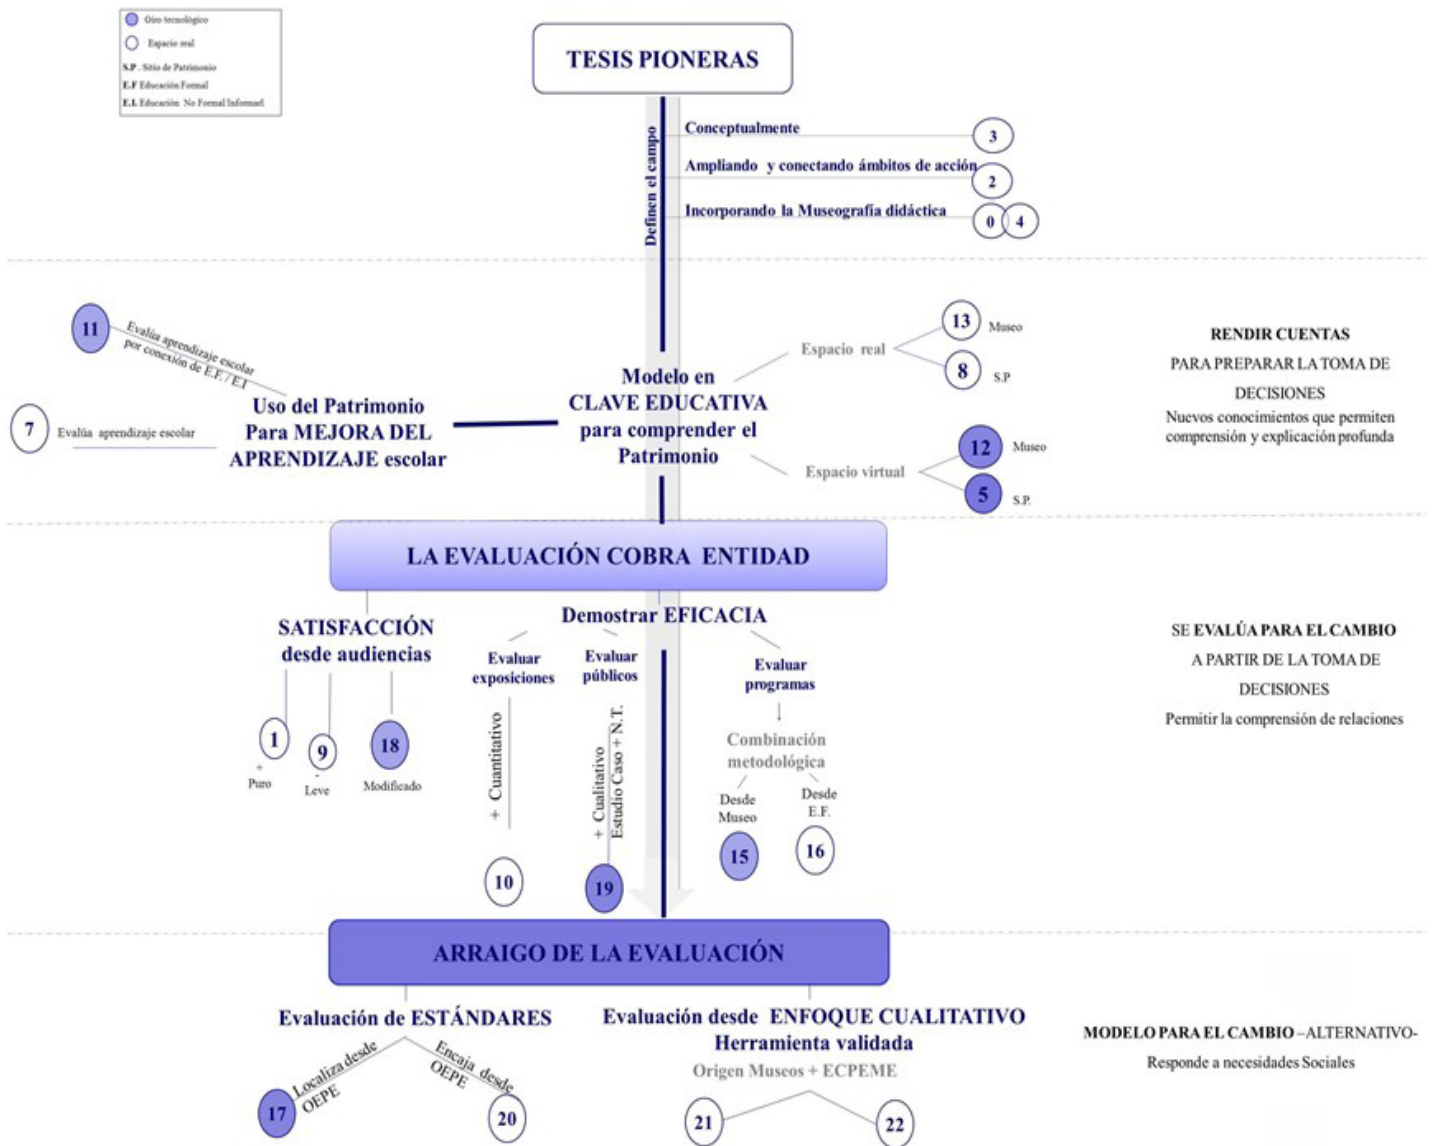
Giro tecnológico
Espacio real
S.P . Sitio de Patrimonio
E.F Educación Formal
E.I. Educación No Formal Informal

TESIS PIONERAS

Definen el campo

Conceptualmente 3
Ampliando y conectando ámbitos de acción 2
Incorporando la Museografía didáctica 0 4

11 Evalúa aprendizaje escolar por conexión de E.F. / E.I

7 Evalúa aprendizaje escolar

Uso del Patrimonio Para MEJORA DEL APRENDIZAJE escolar

Modelo en CLAVE EDUCATIVA para comprender el Patrimonio

Espacio real 13 Museo 8 S.P

Espacio virtual 12 Museo 5 S.P.

RENDIR CUENTAS
PARA PREPARAR LA TOMA DE DECISIONES
Nuevos conocimientos que permiten comprensión y explicación profunda

LA EVALUACIÓN COBRA ENTIDAD

SATISFACCIÓN desde audiencias

1 + Puro
9 - Leve
18 Modificado

Demostrar EFICACIA

Evaluar exposiciones
+ Cuantitativo
10

Evaluar públicos
+ Cualitativo Estudio Caso + N.T.
19

Evaluar programas
Combinación metodológica
Desde Museo 15
Desde E.F. 16

SE EVALÚA PARA EL CAMBIO
A PARTIR DE LA TOMA DE DECISIONES
Permitir la comprensión de relaciones

ARRAIGO DE LA EVALUACIÓN

Evaluación de ESTÁNDARES
17 Localiza desde OEPE
20 Encaja desde OEPE

Evaluación desde ENFOQUE CUALITATIVO Herramienta validada
Origen Museos + ECPEME
21 22

MODELO PARA EL CAMBIO –ALTERNATIVO-
Responde a necesidades Sociales